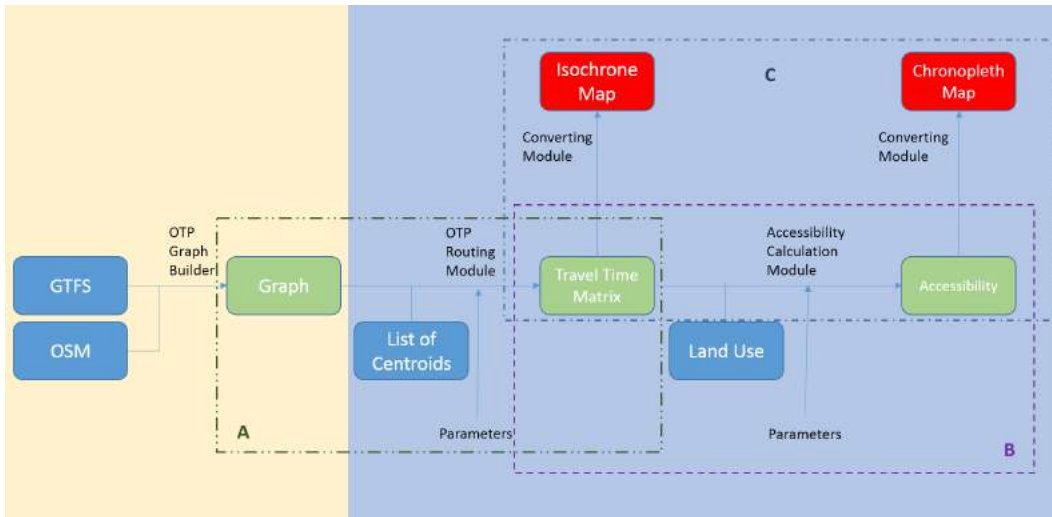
Isochrone Map

C

Chronopleth Map

Converting Module

Converting Module

OTP Graph Builder

OTP Routing Module

Accessibility Calculation Module

GTFS

OSM

Graph

Travel Time Matrix

Accessibility

List of Centroids

Land Use

A

Parameters

Parameters

B